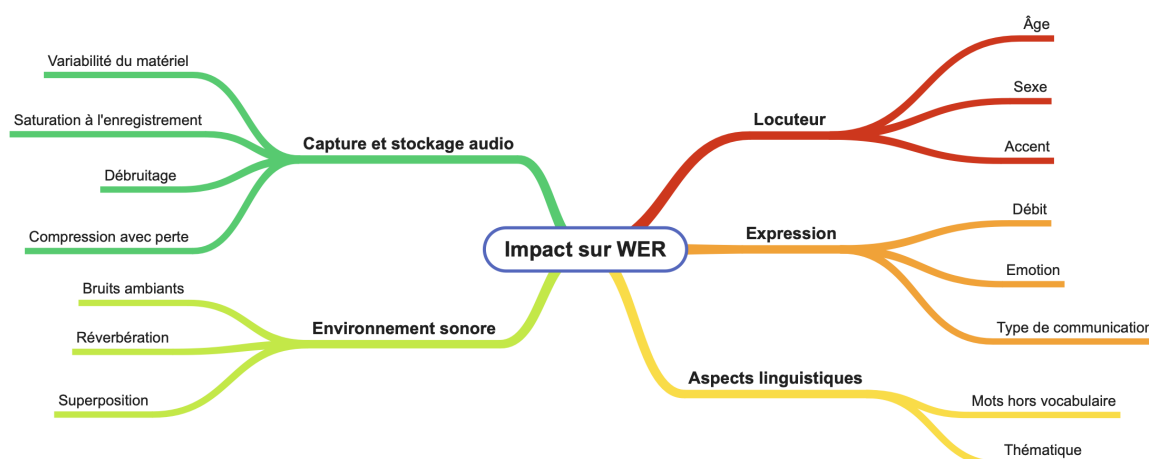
Impact sur WER

Capture et stockage audio
Variabilité du matériel
Saturation à l'enregistrement
Débruitage
Compression avec perte

Environnement sonore
Bruits ambiants
Réverbération
Superposition

Locuteur
Âge
Sexe
Accent

Expression
Débit
Emotion
Type de communicatio

Aspects linguistiques
Mots hors vocabulaire
Thématique